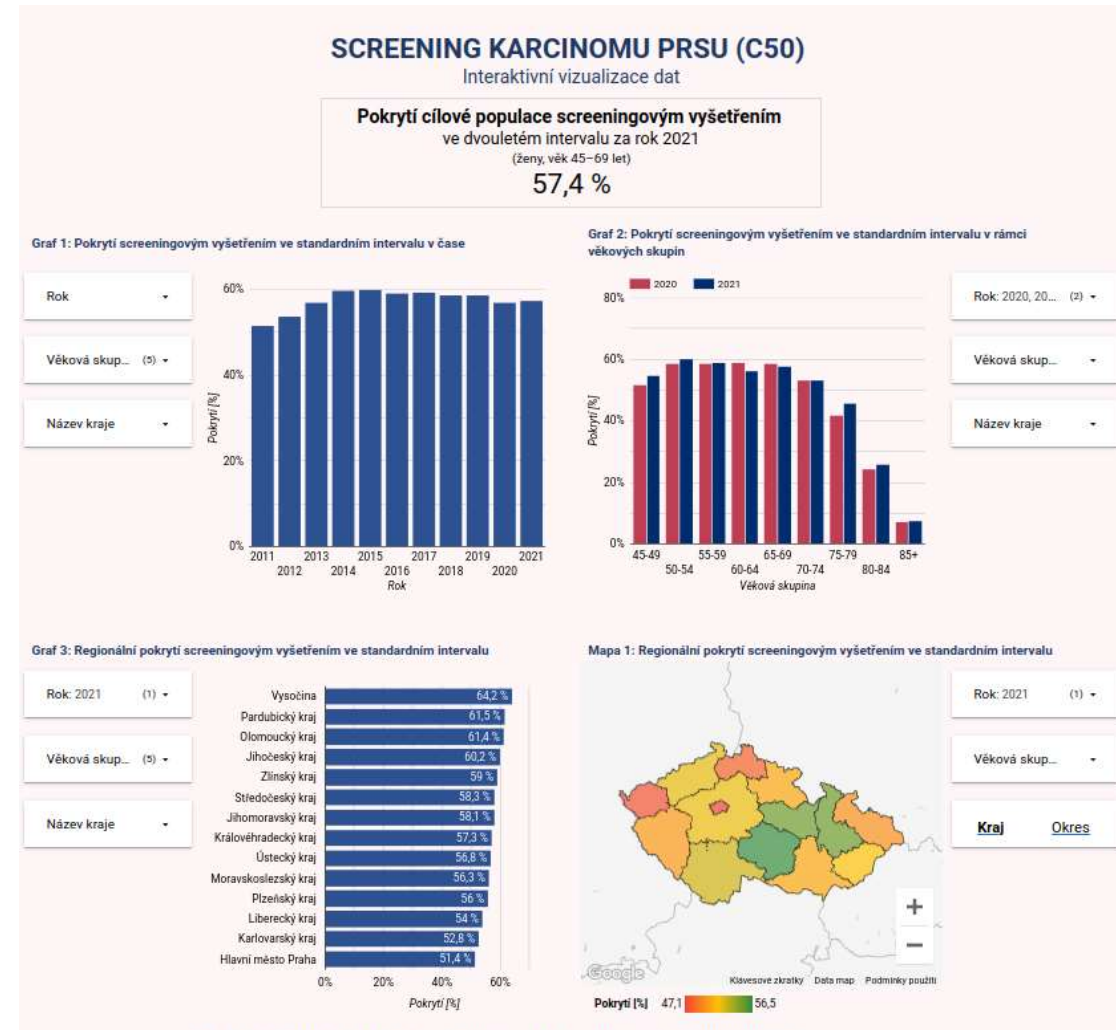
SCREENING KARCINOMU PRSU (C50)
Interaktivní vizualizace dat

Pokrytí cílové populace screeningovým vyšetřením
ve dvouletém intervalu za rok 2021
(ženy, věk 45–69 let)
57,4 %

Graf 1: Pokrytí screeningovým vyšetřením ve standardním intervalu v čase

Rok
Věková skup... (5)
Název kraje

60%
40%
20%
0%
Pokrytí [%]
2011 2012 2013 2014 2015 2016 2017 2018 2019 2020 2021
Rok

Graf 2: Pokrytí screeningovým vyšetřením ve standardním intervalu v rámci věkových skupin

2020 2021
80%
60%
40%
20%
0%
Pokrytí [%]
45-49 50-54 55-59 60-64 65-69 70-74 75-79 80-84 85+
Věková skupina

Rok: 2020, 20... (2)
Věková skup...
Název kraje

Graf 3: Regionální pokrytí screeningovým vyšetřením ve standardním intervalu

Rok: 2021 (1)
Věková skup... (5)
Název kraje

| Kraj | Pokrytí |
|---|---|
| Vysočina | 64,2 % |
| Pardubický kraj | 61,5 % |
| Olomoucký kraj | 61,4 % |
| Jihočeský kraj | 60,2 % |
| Zlínský kraj | 59 % |
| Středočeský kraj | 58,3 % |
| Jihomoravský kraj | 58,1 % |
| Královéhradecký kraj | 57,3 % |
| Ústecký kraj | 56,8 % |
| Moravskoslezský kraj | 56,3 % |
| Plzeňský kraj | 56 % |
| Liberecký kraj | 54 % |
| Karlovarský kraj | 52,8 % |
| Hlavní město Praha | 51,4 % |

0% 20% 40% 60%
Pokrytí [%]

Mapa 1: Regionální pokrytí screeningovým vyšetřením ve standardním intervalu

Google
Klávesové zkratky Data map Podmínky použití
Pokrytí [%] 47,1 56,5

Rok: 2021 (1)
Věková skup...
Kraj Okres